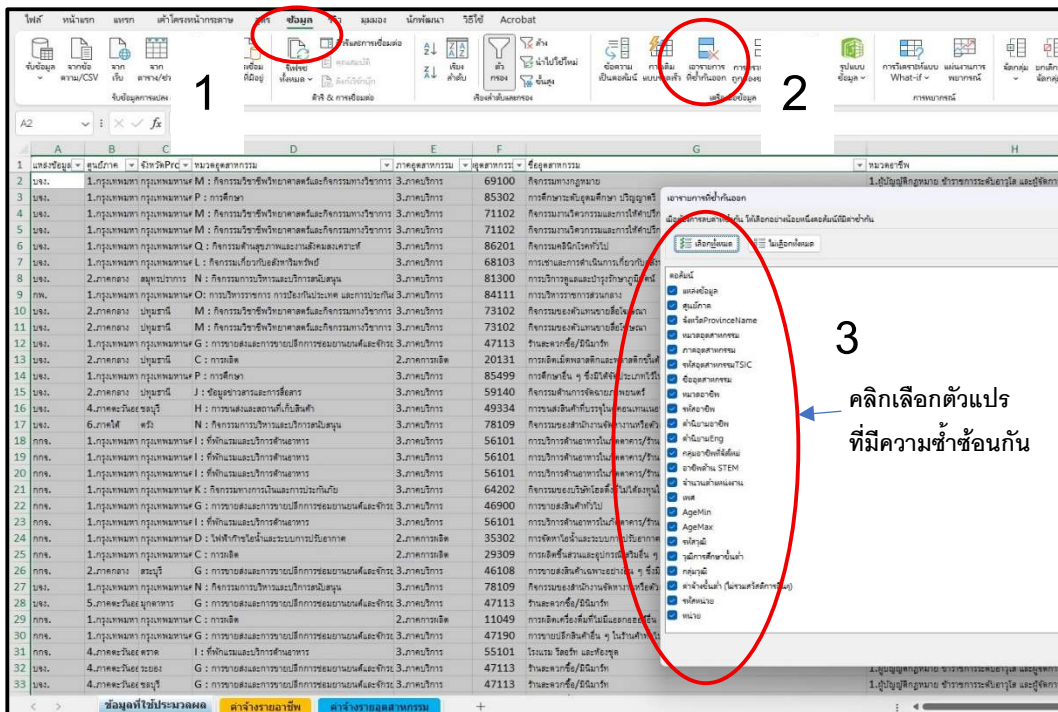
ไฟล์ หน้าแรก แทรก เค้าโครงหน้ากระดาษ สูตร ข้อมูล รีวิว มุมมอง นักพัฒนา วิธีใช้ Acrobat

รับข้อมูล จากข้อความ/CSV จากเว็บ จากตาราง/ช่วง
รับข้อมูลการแปลง
รีเฟรชทั้งหมด
คิวรี & การเชื่อมต่อ
เรียง ตัวกรอง ล้าง นำไปใช้ใหม่ ขั้นสูง
เรียงลำดับและกรอง
ข้อความเป็นคอลัมน์ การเติมแบบรวดเร็ว เอารายการที่ซ้ำกันออก
เครื่องมือข้อมูล
รูปแบบข้อมูล การวิเคราะห์แบบ What-if แผ่นงานการพยากรณ์
การพยากรณ์
จัดกลุ่ม ยกเลิกจัดกลุ่ม

1

2

A2 fx

| | A | B | C | D | E | F | G | H |
|---|---|---|---|---|---|---|---|---|
| 1 | แหล่งข้อมูล | ศูนย์ภาค | จังหวัดPro | หมวดอุตสาหกรรม | ภาคอุตสาหกรรม | รหัสอุตสาหกรรม | ชื่ออุตสาหกรรม | หมวดอาชีพ |
| 2 | บจง. | 1.กรุงเทพมหา | กรุงเทพมหาน | M : กิจกรรมวิชาชีพวิทยาศาสตร์และกิจกรรมทางวิชาการ | 3.ภาคบริการ | 69100 | กิจกรรมทางกฎหมาย | 1.ผู้บัญญัติกฎหมาย ข้าราชการระดับอาวุโส และผู้จัดการ |
| 3 | บจง. | 1.กรุงเทพมหา | กรุงเทพมหาน | P : การศึกษา | 3.ภาคบริการ | 85302 | การศึกษาระดับอุดมศึกษา ปริญญาตรี | |
| 4 | บจง. | 1.กรุงเทพมหา | กรุงเทพมหาน | M : กิจกรรมวิชาชีพวิทยาศาสตร์และกิจกรรมทางวิชาการ | 3.ภาคบริการ | 71102 | กิจกรรมงานวิศวกรรมและการให้คำปรึ | |
| 5 | บจง. | 1.กรุงเทพมหา | กรุงเทพมหาน | M : กิจกรรมวิชาชีพวิทยาศาสตร์และกิจกรรมทางวิชาการ | 3.ภาคบริการ | 71102 | กิจกรรมงานวิศวกรรมและการให้คำปรึ | |
| 6 | บจง. | 1.กรุงเทพมหา | กรุงเทพมหาน | Q : กิจกรรมด้านสุขภาพและงานสังคมสงเคราะห์ | 3.ภาคบริการ | 86201 | กิจกรรมคลินิกโรคทั่วไป | |
| 7 | บจง. | 1.กรุงเทพมหา | กรุงเทพมหาน | L : กิจกรรมเกี่ยวกับอสังหาริมทรัพย์ | 3.ภาคบริการ | 68103 | การเช่าและการดำเนินการเกี่ยวกับอสั | |
| 8 | บจง. | 2.ภาคกลาง | สมุทรปราการ | N : กิจกรรมการบริหารและบริการสนับสนุน | 3.ภาคบริการ | 81300 | การบริการดูแลและบำรุงรักษาภูมิทัศน์ | |
| 9 | กพ. | 1.กรุงเทพมหา | กรุงเทพมหาน | O: การบริหารราชการ การป้องกันประเทศ และการประกัน | 3.ภาคบริการ | 84111 | การบริหารราชการส่วนกลาง | |
| 10 | บจง. | 2.ภาคกลาง | ปทุมธานี | M : กิจกรรมวิชาชีพวิทยาศาสตร์และกิจกรรมทางวิชาการ | 3.ภาคบริการ | 73102 | กิจกรรมของตัวแทนขายสื่อโฆษณา | |
| 11 | บจง. | 2.ภาคกลาง | ปทุมธานี | M : กิจกรรมวิชาชีพวิทยาศาสตร์และกิจกรรมทางวิชาการ | 3.ภาคบริการ | 73102 | กิจกรรมของตัวแทนขายสื่อโฆษณา | |
| 12 | บจง. | 1.กรุงเทพมหา | กรุงเทพมหาน | G : การขายส่งและการขายปลีกการซ่อมยานยนต์และจักร | 3.ภาคบริการ | 47113 | ร้านสะดวกซื้อ/มินิมาร์ท | |
| 13 | บจง. | 2.ภาคกลาง | ปทุมธานี | C : การผลิต | 2.ภาคการผลิต | 20131 | การผลิตเม็ดพลาสติกและพลาสติกขั้นต้ | |
| 14 | บจง. | 1.กรุงเทพมหา | กรุงเทพมหาน | P : การศึกษา | 3.ภาคบริการ | 85499 | การศึกษาอื่น ๆ ซึ่งมิได้จัดประเภทไว้ใน | |
| 15 | บจง. | 2.ภาคกลาง | ปทุมธานี | J : ข้อมูลข่าวสารและการสื่อสาร | 3.ภาคบริการ | 59140 | กิจกรรมการฉายภาพยนตร์ | |
| 16 | บจง. | 4.ภาคตะวันออ | ชลบุรี | H : การขนส่งและสถานที่เก็บสินค้า | 3.ภาคบริการ | 49334 | การขนส่งสินค้าที่บรรจุในคอนเทนเนอ | |
| 17 | บจง. | 6.ภาคใต้ | ตรัง | N : กิจกรรมการบริหารและบริการสนับสนุน | 3.ภาคบริการ | 78109 | กิจกรรมของสำนักงานจัดหางานหรือจั | |
| 18 | กกจ. | 1.กรุงเทพมหา | กรุงเทพมหาน | I : ที่พักแรมและบริการด้านอาหาร | 3.ภาคบริการ | 56101 | การบริการด้านอาหารในภัตตาคาร/ร้าน | |
| 19 | กกจ. | 1.กรุงเทพมหา | กรุงเทพมหาน | I : ที่พักแรมและบริการด้านอาหาร | 3.ภาคบริการ | 56101 | การบริการด้านอาหารในภัตตาคาร/ร้าน | |
| 20 | กกจ. | 1.กรุงเทพมหา | กรุงเทพมหาน | I : ที่พักแรมและบริการด้านอาหาร | 3.ภาคบริการ | 56101 | การบริการด้านอาหารในภัตตาคาร/ร้าน | |
| 21 | กกจ. | 1.กรุงเทพมหา | กรุงเทพมหาน | K : กิจกรรมทางการเงินและการประกันภัย | 3.ภาคบริการ | 64202 | กิจกรรมของบริษัทโฮลดิ้งที่ไม่ได้ลงทุน | |
| 22 | กกจ. | 1.กรุงเทพมหา | กรุงเทพมหาน | G : การขายส่งและการขายปลีกการซ่อมยานยนต์และจักร | 3.ภาคบริการ | 46900 | การขายส่งสินค้าทั่วไป | |
| 23 | กกจ. | 1.กรุงเทพมหา | กรุงเทพมหาน | I : ที่พักแรมและบริการด้านอาหาร | 3.ภาคบริการ | 56101 | การบริการด้านอาหารในภัตตาคาร/ร้าน | |
| 24 | กกจ. | 1.กรุงเทพมหา | กรุงเทพมหาน | D : ไฟฟ้าก๊าซไอน้ำและระบบการปรับอากาศ | 2.ภาคการผลิต | 35302 | การจัดหาไอน้ำและระบบการปรับอากาศ | |
| 25 | กกจ. | 1.กรุงเทพมหา | กรุงเทพมหาน | C : การผลิต | 2.ภาคการผลิต | 29309 | การผลิตชิ้นส่วนและอุปกรณ์เสริมอื่น ๆ | |
| 26 | กกจ. | 2.ภาคกลาง | สระบุรี | G : การขายส่งและการขายปลีกการซ่อมยานยนต์และจักร | 3.ภาคบริการ | 46108 | การขายส่งสินค้าเฉพาะอย่างอื่น ๆ ซึ่งมิ | |
| 27 | กกจ. | 1.กรุงเทพมหา | กรุงเทพมหาน | N : กิจกรรมการบริหารและบริการสนับสนุน | 3.ภาคบริการ | 78109 | กิจกรรมของสำนักงานจัดหางานหรือจั | |
| 28 | กกจ. | 5.ภาคตะวันออ | มุกดาหาร | G : การขายส่งและการขายปลีกการซ่อมยานยนต์และจักร | 3.ภาคบริการ | 47113 | ร้านสะดวกซื้อ/มินิมาร์ท | |
| 29 | กกจ. | 1.กรุงเทพมหา | กรุงเทพมหาน | C : การผลิต | 2.ภาคการผลิต | 11049 | การผลิตเครื่องดื่มที่ไม่มีแอลกอฮอล์อื่น | |
| 30 | กกจ. | 1.กรุงเทพมหา | กรุงเทพมหาน | G : การขายส่งและการขายปลีกการซ่อมยานยนต์และจักร | 3.ภาคบริการ | 47190 | การขายปลีกสินค้าอื่น ๆ ในร้านค้าทั่วไ | |
| 31 | กกจ. | 4.ภาคตะวันออ | ตราด | I : ที่พักแรมและบริการด้านอาหาร | 3.ภาคบริการ | 55101 | โรงแรม รีสอร์ท และห้องชุด | |
| 32 | บจง. | 4.ภาคตะวันออ | ระยอง | G : การขายส่งและการขายปลีกการซ่อมยานยนต์และจักร | 3.ภาคบริการ | 47113 | ร้านสะดวกซื้อ/มินิมาร์ท | 1.ผู้บัญญัติกฎหมาย ข้าราชการระดับอาวุโส และผู้จัดการ |
| 33 | บจง. | 4.ภาคตะวันออ | ชลบุรี | G : การขายส่งและการขายปลีกการซ่อมยานยนต์และจักร | 3.ภาคบริการ | 47113 | ร้านสะดวกซื้อ/มินิมาร์ท | 1.ผู้บัญญัติกฎหมาย ข้าราชการระดับอาวุโส และผู้จัดการ |

เอารายการที่ซ้ำกันออก
เมื่อต้องการลบค่าที่ซ้ำกัน ให้เลือกอย่างน้อยหนึ่งคอลัมน์ที่มีค่าซ้ำกัน
เลือกทั้งหมด
ไม่เลือกทั้งหมด
คอลัมน์
แหล่งข้อมูล
ศูนย์ภาค
จังหวัดProvinceName
หมวดอุตสาหกรรม
ภาคอุตสาหกรรม
รหัสอุตสาหกรรมTSIC
ชื่ออุตสาหกรรม
หมวดอาชีพ
รหัสอาชีพ
ตำแหน่งอาชีพ
ตำแหน่งEng
กลุ่มอาชีพที่สำคัญ
อาชีพด้าน STEM
จำนวนตำแหน่งงาน
เพศ
AgeMin
AgeMax
ระดับวุฒิ
วุฒิการศึกษาขั้นต่ำ
กลุ่มวุฒิ
ค่าจ้างขั้นต่ำ (ไม่รวมสวัสดิการอื่นๆ)
รหัสหน่วย
หน่วย

3

คลิกเลือกตัวแปร
ที่มีความซ้ำซ้อนกัน

ข้อมูลที่ใช้ประมวลผล ค่าจ้างรายอาชีพ ค่าจ้างรายอุตสาหกรรม +